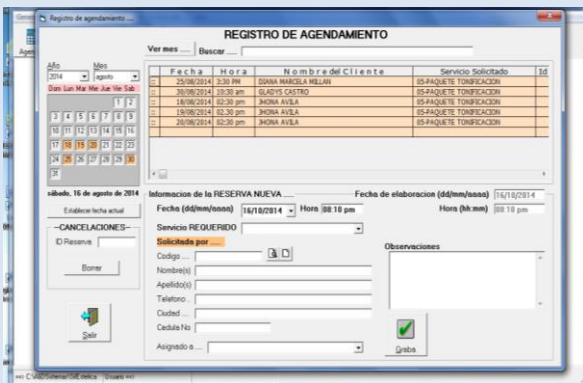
Registro de agendamiento ....

REGISTRO DE AGENDAMIENTO

Ver mes .... Buscar ....

Año 2014 Mes agosto

Dom Lun Mar Mie Jue Vie Sab

1 2
3 4 5 6 7 8 9
10 11 12 13 14 15 16
17 18 19 20 21 22 23
24 25 26 27 28 29 30
31

| Fecha | Hora | Nombre del Cliente | Servicio Solicitado | Id |
|---|---|---|---|---|
| 25/08/2014 | 3:30 PM | DIANA MARCELA MILLAN | 05-PAQUETE TONIFICACION | |
| 30/08/2014 | 10:30 am | GLADYS CASTRO | 05-PAQUETE TONIFICACION | |
| 18/08/2014 | 02:30 pm | JHONA AVILA | 05-PAQUETE TONIFICACION | |
| 19/08/2014 | 02:30 pm | JHONA AVILA | 05-PAQUETE TONIFICACION | |
| 20/08/2014 | 02:30 pm | JHONA AVILA | 05-PAQUETE TONIFICACION | |

sábado, 16 de agosto de 2014

Establecer fecha actual

—CANCELACIONES—

ID Reserva

Borrar

Salir

Informacion de la RESERVA NUEVA ....

Fecha de elaboracion (dd/mm/aaaa) 16/10/2014

Fecha (dd/mm/aaaa) 16/10/2014 Hora 08:10 pm

Hora (hh:mm) 08:10 pm

Servicio REQUERIDO

Solicitada por ....

Codigo ....

Nombre(s)

Apellido(s)

Telefono ..

Ciudad ...

Cedula No

Asignado a ....

Observaciones

Graba

C:\VB\Sistemas\SilEdelica Usuario